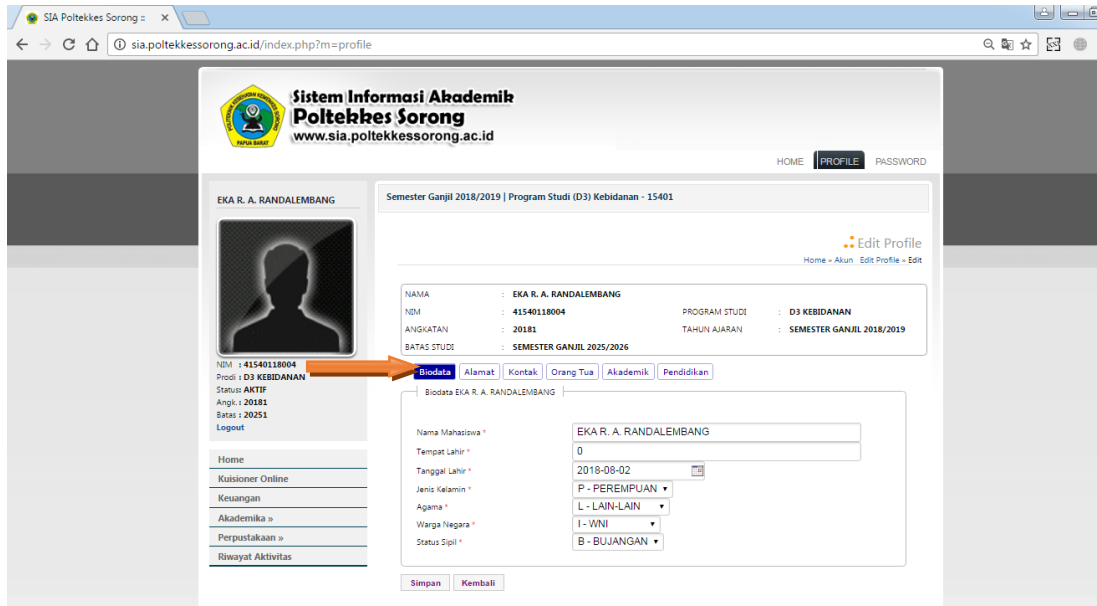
SIA Poltekkes Sorong ::

sia.poltekkessorong.ac.id/index.php?m=profile

PAPUA BARAT

Sistem Informasi Akademik
Poltekkes Sorong
www.sia.poltekkessorong.ac.id

HOME PROFILE PASSWORD

EKA R. A. RANDALEMBANG

NIM : 41540118004
Prodi : D3 KEBIDANAN
Status: AKTIF
Angk. : 20181
Batas : 20251
Logout

Home
Kuisioner Online
Keuangan
Akademika »
Perpustakaan »
Riwayat Aktivitas

Semester Ganjil 2018/2019 | Program Studi (D3) Kebidanan - 15401

Edit Profile
Home » Akun Edit Profile » Edit

| NAMA | : EKA R. A. RANDALEMBANG | | |
|---|---|---|---|
| NIM | : 41540118004 | PROGRAM STUDI | : D3 KEBIDANAN |
| ANGKATAN | : 20181 | TAHUN AJARAN | : SEMESTER GANJIL 2018/2019 |
| BATAS STUDI | : SEMESTER GANJIL 2025/2026 | | |

Biodata Alamat Kontak Orang Tua Akademik Pendidikan

Biodata EKA R. A. RANDALEMBANG

Nama Mahasiswa * EKA R. A. RANDALEMBANG
Tempat Lahir * 0
Tanggal Lahir * 2018-08-02
Jenis Kelamin * P - PEREMPUAN
Agama * L - LAIN-LAIN
Warga Negara * I - WNI
Status Sipil * B - BUJANGAN

Simpan Kembali